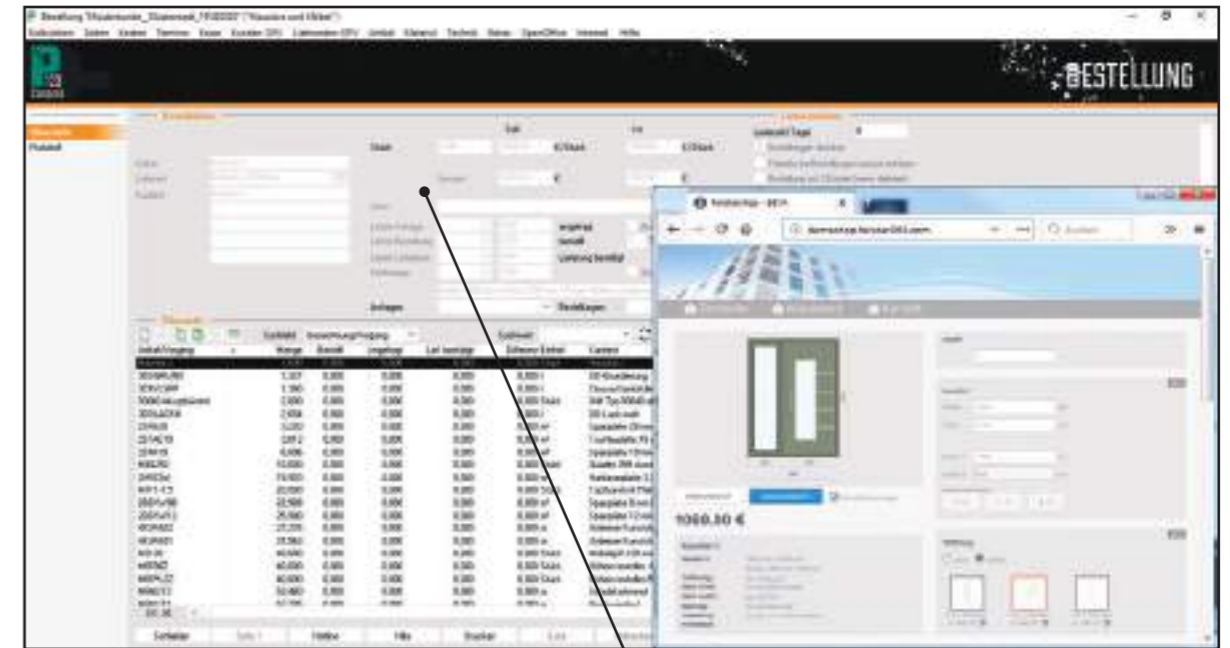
Bestellung "Musterkunde_Mustermann_7658000" ("Mustern und Möbel")

BESTELLUNG

Übersicht
Produkt

Soll
Ist
Stück
€/Stück
€/Stück
Lieferzeit Tage

Anlagen
Bestellungen

Artikel/Vorgang
Menge
Bestellt
Eingelagert
Lief. bestätigt
Zeilenmenge Einheit

Verkehr
Lieferung bestätigt
Anfrage
Bestellt

Drucken

1060.50 €